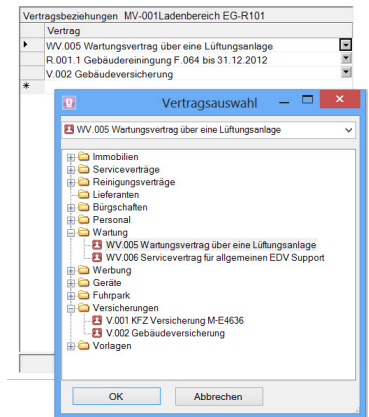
Vertragsbeziehungen MV-001Ladenbereich EG-R101

| Vertrag |
|---|
| WV.005 Wartungsvertrag über eine Lüftungsanlage |
| R.001.1 Gebäudereinigung F.064 bis 31.12.2012 |
| V.002 Gebäudeversicherung |

Vertragsauswahl

WV.005 Wartungsvertrag über eine Lüftungsanlage

Immobilien
Serviceverträge
Reinigungsverträge
Lieferanten
Bürgschaften
Personal
Wartung
WV.005 Wartungsvertrag über eine Lüftungsanlage
WV.006 Servicevertrag für allgemeinen EDV Support
Werbung
Geräte
Fuhrpark
Versicherungen
V.001 KFZ Versicherung M-E4636
V.002 Gebäudeversicherung
Vorlagen

OK
Abbrechen